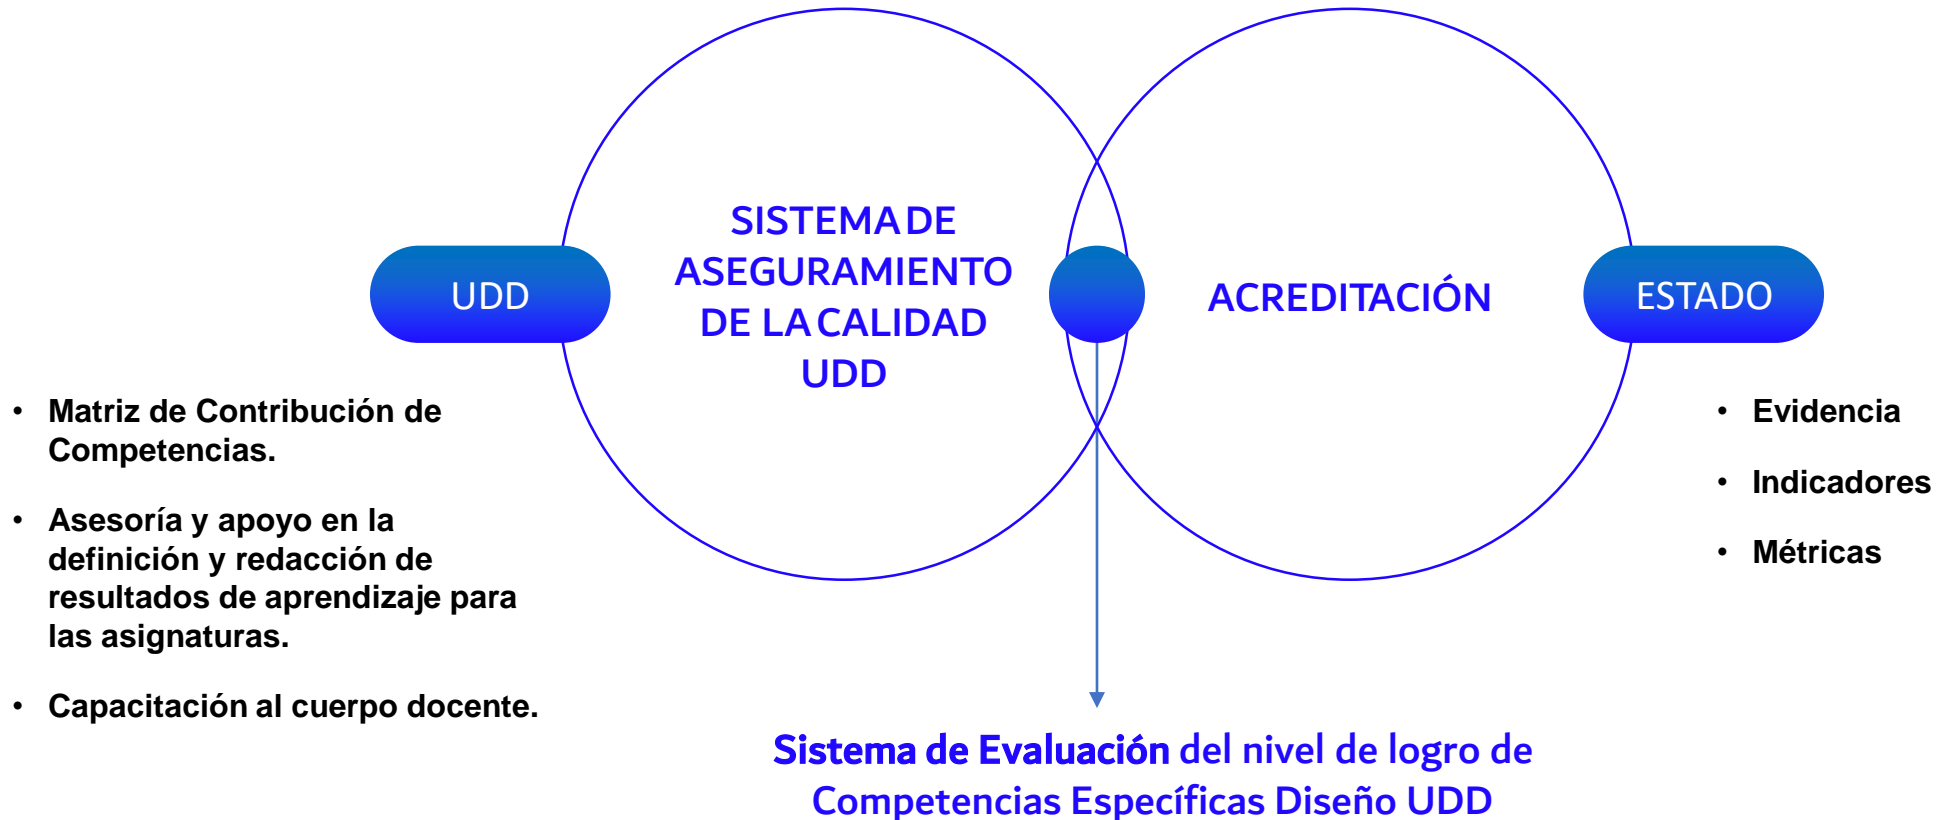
UDD

SISTEMA DE ASEGURAMIENTO DE LA CALIDAD UDD

ACREDITACIÓN

ESTADO

• Matriz de Contribución de Competencias.

• Asesoría y apoyo en la definición y redacción de resultados de aprendizaje para las asignaturas.

• Capacitación al cuerpo docente.

• Evidencia

• Indicadores

• Métricas

Sistema de Evaluación del nivel de logro de Competencias Específicas Diseño UDD